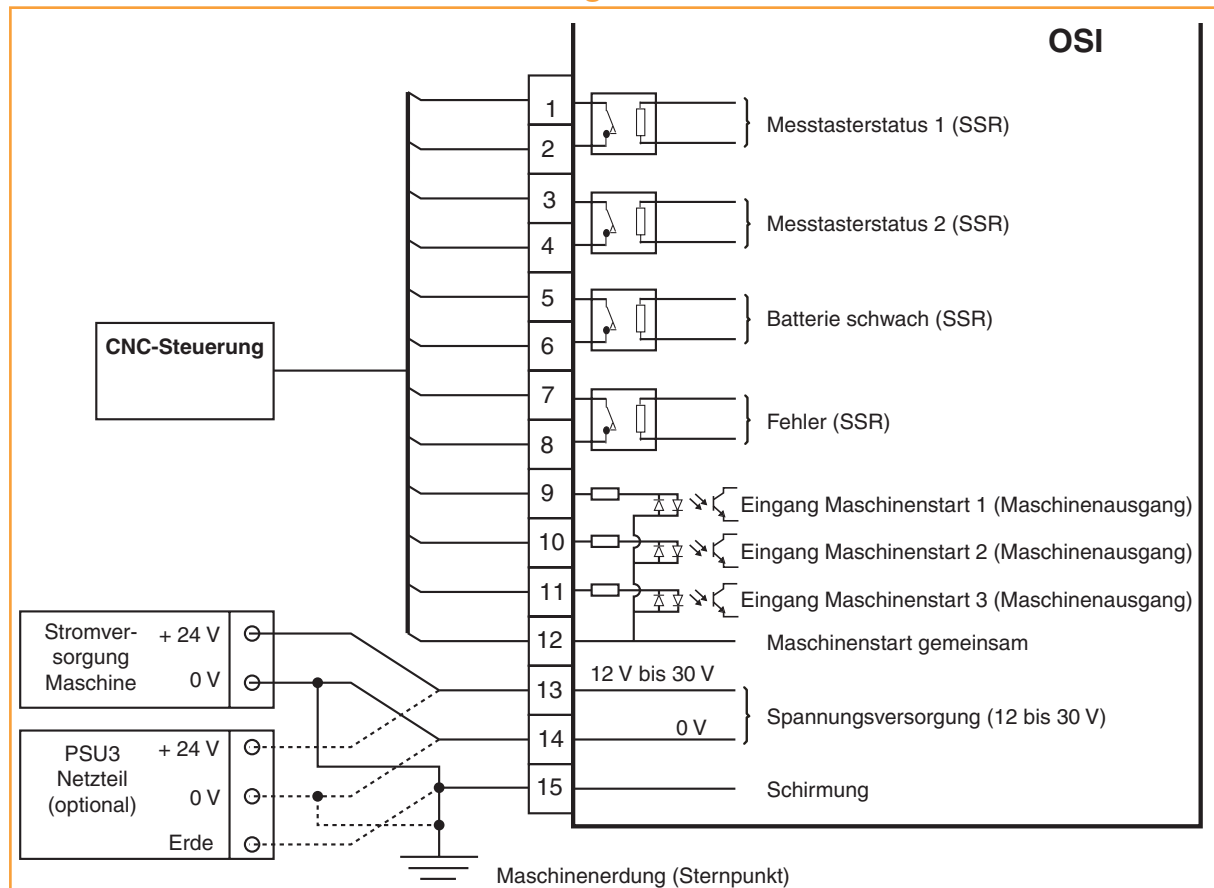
OSI

1
2
Messtasterstatus 1 (SSR)

3
4
Messtasterstatus 2 (SSR)

5
6
Batterie schwach (SSR)

CNC-Steuerung

7
8
Fehler (SSR)

9
Eingang Maschinenstart 1 (Maschinenausgang)

10
Eingang Maschinenstart 2 (Maschinenausgang)

11
Eingang Maschinenstart 3 (Maschinenausgang)

12
Maschinenstart gemeinsam

Stromversorgung Maschine
+ 24 V
0 V

13
12 V bis 30 V
14
0 V
Spannungsversorgung (12 bis 30 V)

PSU3 Netzteil (optional)
+ 24 V
0 V
Erde

15
Schirmung

Maschinenerdung (Sternpunkt)